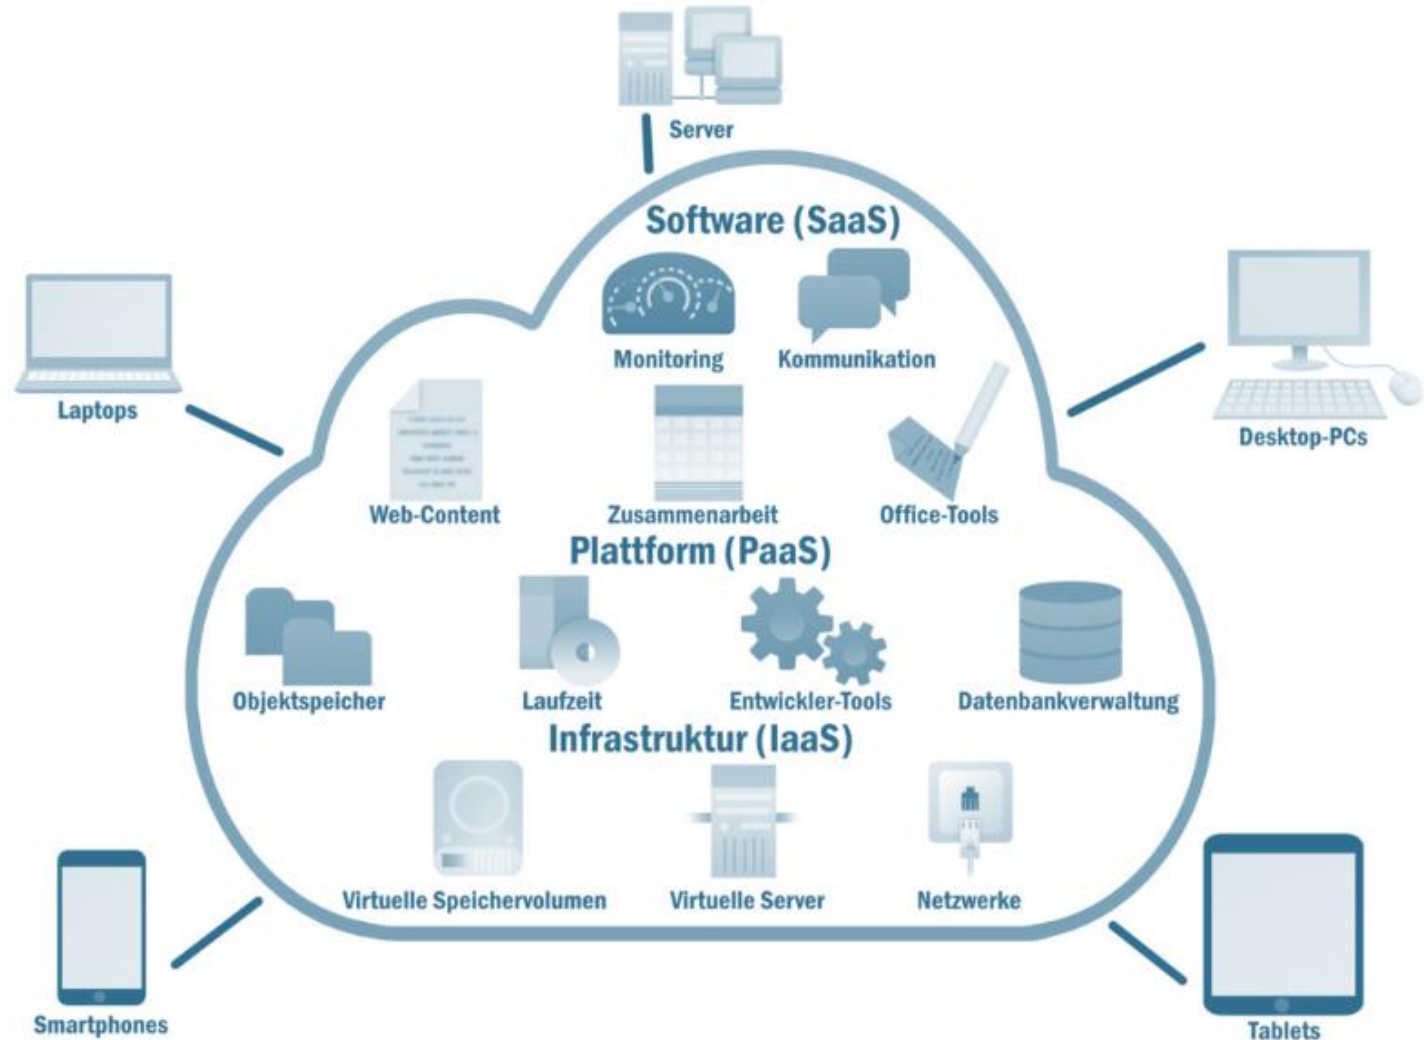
Server

Laptops

Desktop-PCs

Software (SaaS)

Monitoring

Kommunikation

Web-Content

Zusammenarbeit

Office-Tools

Plattform (PaaS)

Objektspeicher

Laufzeit

Entwickler-Tools

Datenbankverwaltung

Infrastruktur (IaaS)

Virtuelle Speichervolumen

Virtuelle Server

Netzwerke

Smartphones

Tablets